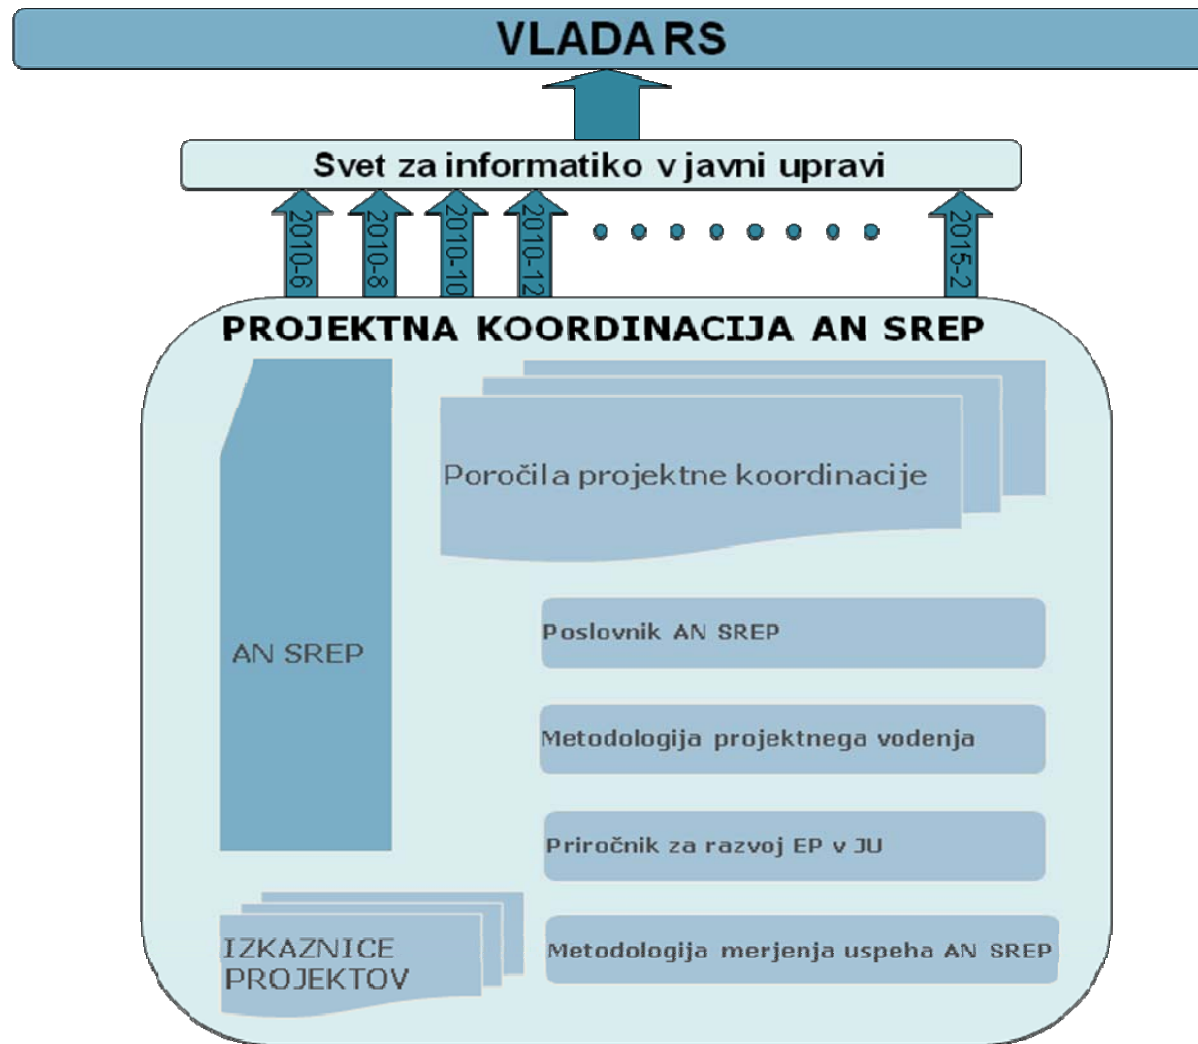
VLADA RS

Svet za informatiko v javni upravi

2010-6

2010-8

2010-10

2010-12

2015-2

PROJEKTNA KOORDINACIJA AN SREP

AN SREP

Poročila projektne koordinacije

Poslovnik AN SREP

Metodologija projektnega vodenja

Priročnik za razvoj EP v JU

IZKAZNICE PROJEKTOV

Metodologija merjenja uspeha AN SREP